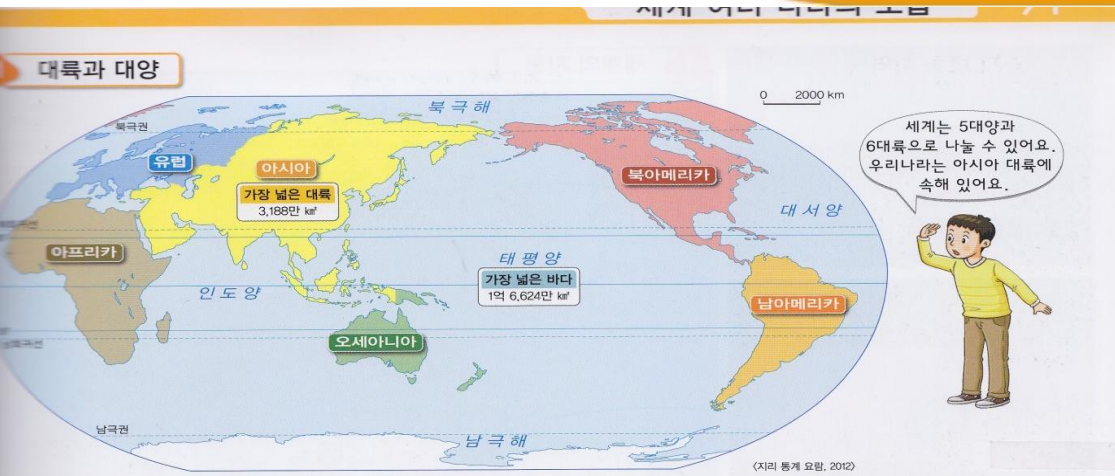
세계 여러 나라의 모습

대륙과 대양

북극해

0 2000 km

북극권

유럽

아시아

가장 넓은 대륙
3,188만 ㎢

북아메리카

대서양

아프리카

태평양

가장 넓은 바다
1억 6,624만 ㎢

인도양

남아메리카

오세아니아

남극권

남극해

세계는 5대양과 6대륙으로 나눌 수 있어요. 우리나라는 아시아 대륙에 속해 있어요.

〈지리 통계 요람, 2012〉